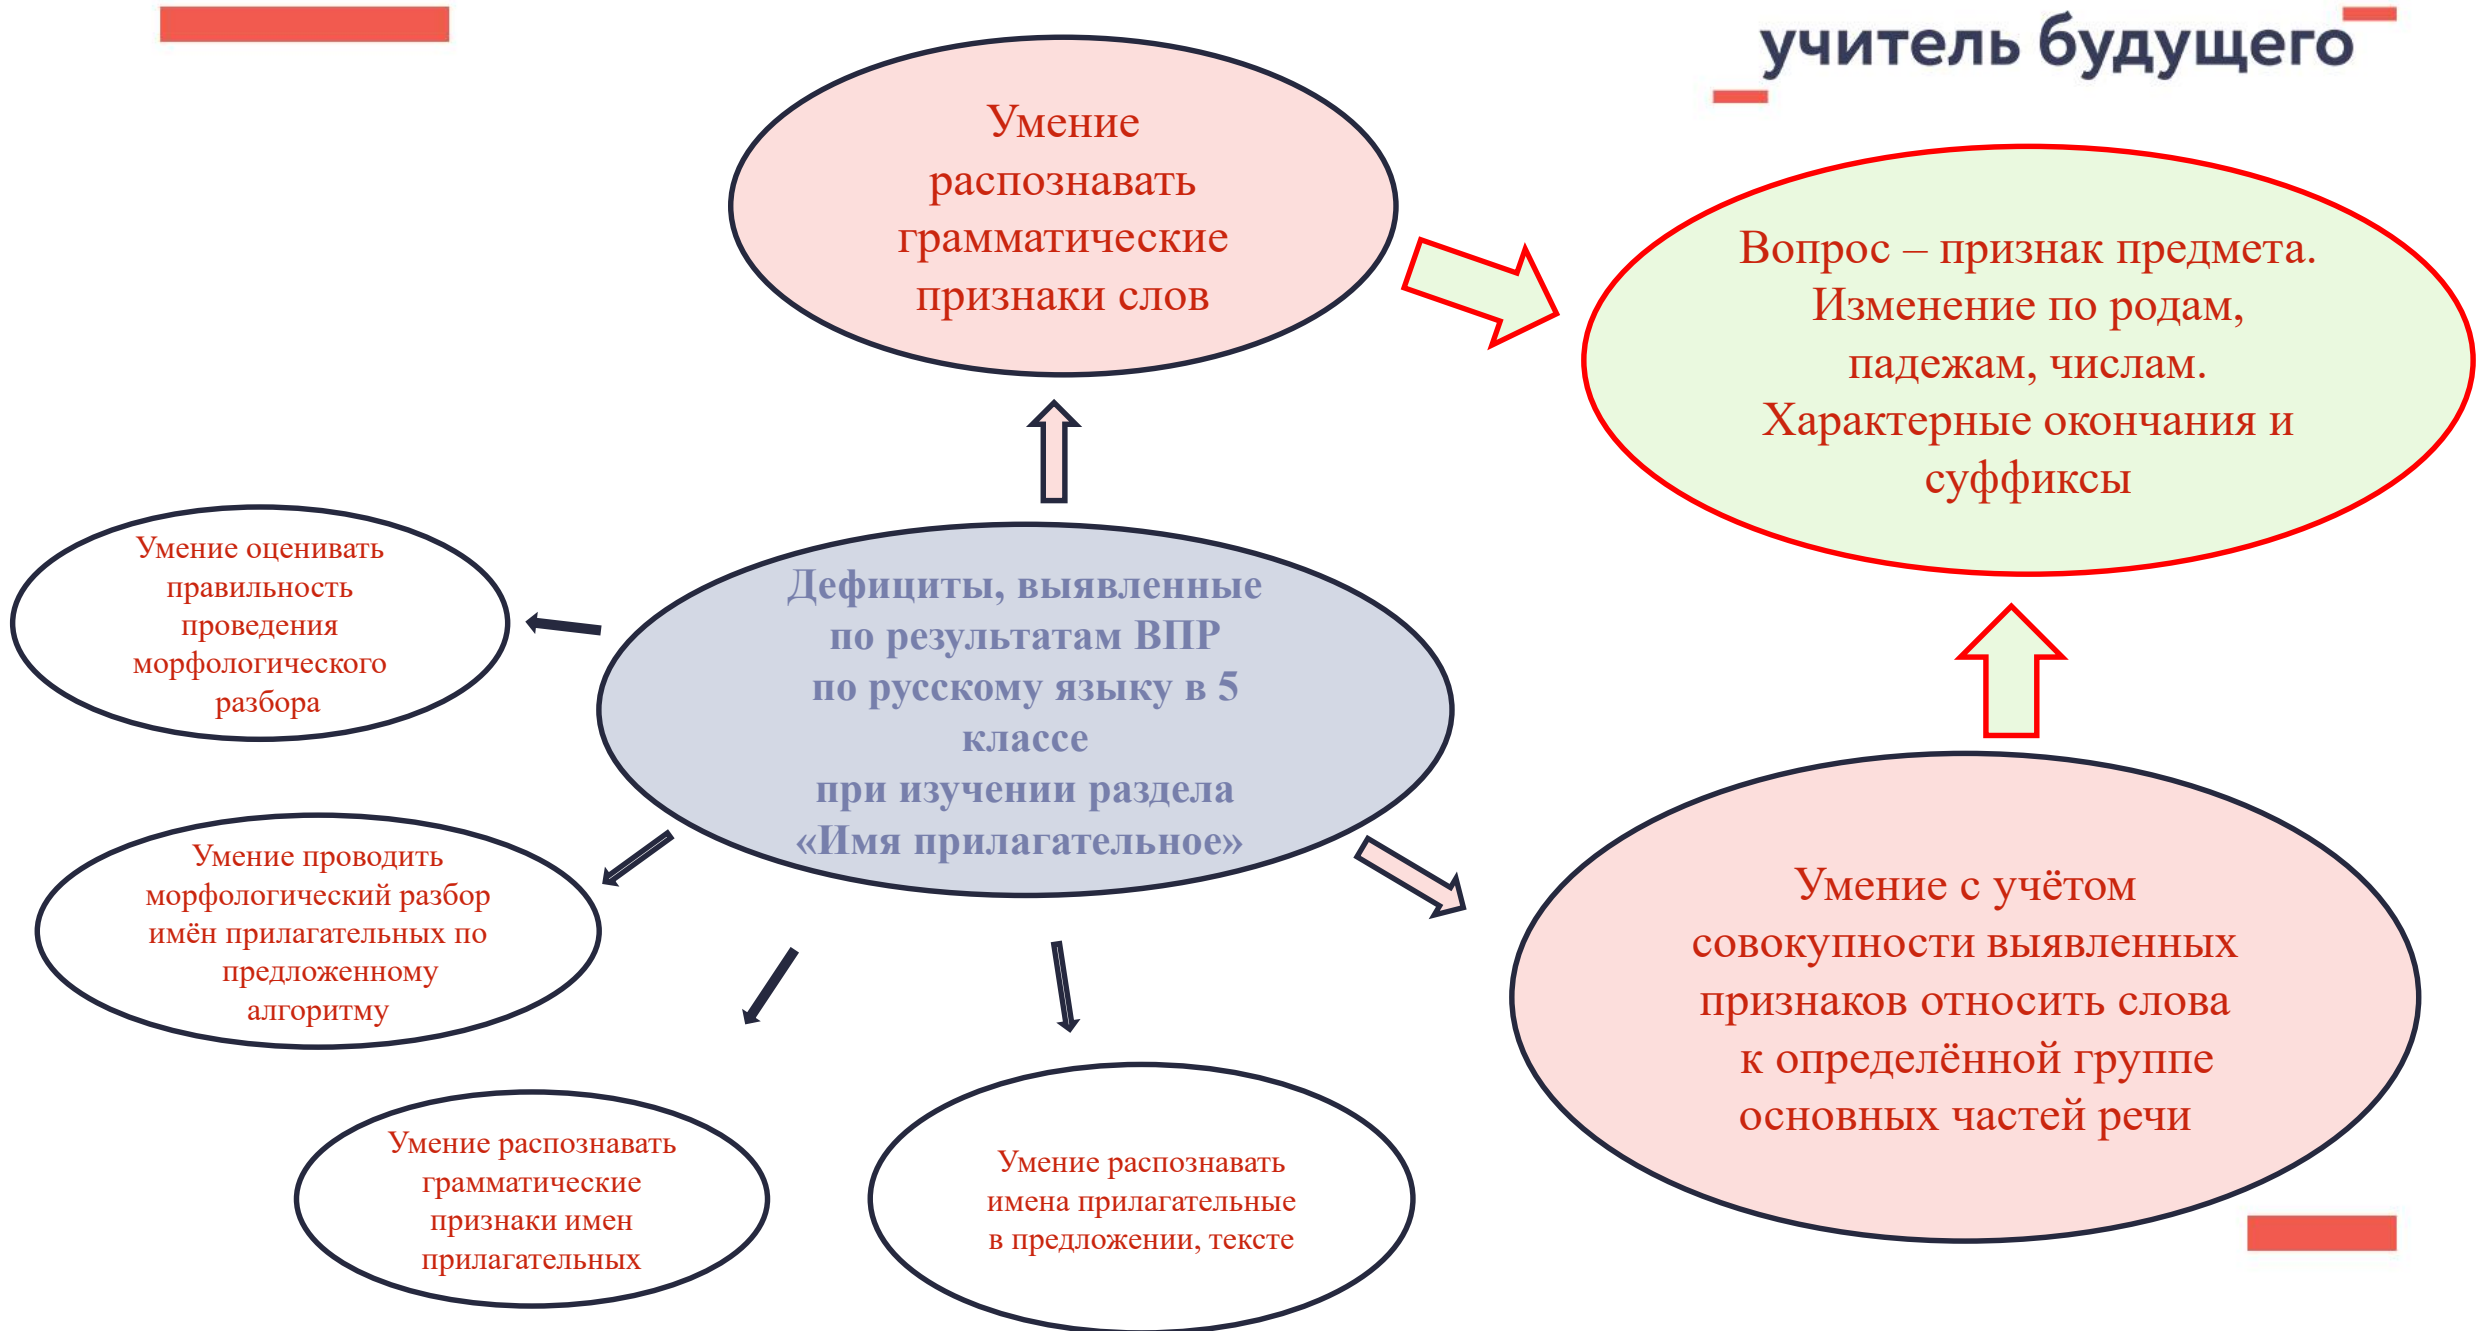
учитель будущего

Умение распознавать грамматические признаки слов

Вопрос – признак предмета. Изменение по родам, падежам, числам. Характерные окончания и суффиксы

Дефициты, выявленные по результатам ВПР по русскому языку в 5 классе при изучении раздела «Имя прилагательное»

Умение оценивать правильность проведения морфологического разбора

Умение проводить морфологический разбор имён прилагательных по предложенному алгоритму

Умение распознавать грамматические признаки имен прилагательных

Умение распознавать имена прилагательные в предложении, тексте

Умение с учётом совокупности выявленных признаков относить слова к определённой группе основных частей речи